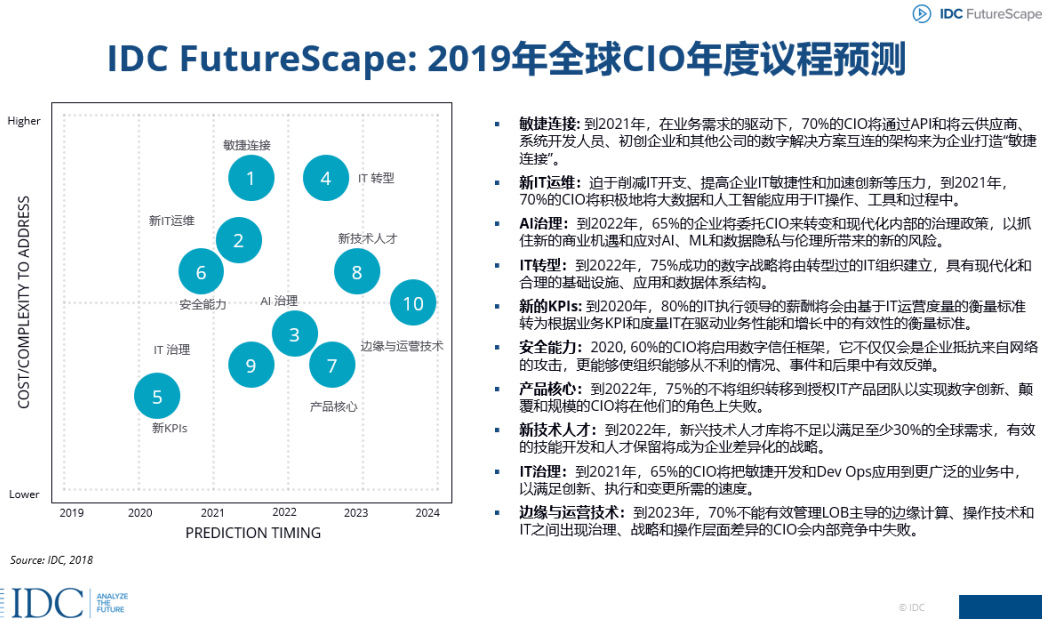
IDC FutureScape

IDC FutureScape: 2019年全球CIO年度议程预测

Higher

COST/COMPLEXITY TO ADDRESS

Lower

敏捷连接
1
4
IT 转型
新IT运维
2
新技术人才
6
8
安全能力
AI 治理
10
3
边缘与运营技术
IT 治理
9
7
5
产品核心
新KPIs

2019 2020 2021 2022 2023 2024

PREDICTION TIMING

Source: IDC, 2018

- **敏捷连接:** 到2021年，在业务需求的驱动下，70%的CIO将通过API和将云供应商、系统开发人员、初创企业和其他公司的数字解决方案互连的架构来为企业打造"敏捷连接"。
- **新IT运维:** 迫于削减IT开支、提高企业IT敏捷性和加速创新等压力，到2021年，70%的CIO将积极地将大数据和人工智能应用于IT操作、工具和过程中。
- **AI治理:** 到2022年，65%的企业将委托CIO来转变和现代化内部的治理政策，以抓住新的商业机遇和应对AI、ML和数据隐私与伦理所带来的新的风险。
- **IT转型:** 到2022年，75%成功的数字战略将由转型过的IT组织建立，具有现代化和合理的基础设施、应用和数据体系结构。
- **新的KPIs:** 到2020年，80%的IT执行领导的薪酬将会由基于IT运营度量的衡量标准转为根据业务KPI和度量IT在驱动业务性能和增长中的有效性的衡量标准。
- **安全能力:** 2020, 60%的CIO将启用数字信任框架，它不仅仅会是企业抵抗来自网络的攻击，更能够使组织能够从不利的情况、事件和后果中有效反弹。
- **产品核心:** 到2022年，75%的不将组织转移到授权IT产品团队以实现数字创新、颠覆和规模的CIO将在他们的角色上失败。
- **新技术人才:** 到2022年，新兴技术人才库将不足以满足至少30%的全球需求，有效的技能开发和人才保留将成为企业差异化的战略。
- **IT治理:** 到2021年，65%的CIO将把敏捷开发和Dev Ops应用到更广泛的业务中，以满足创新、执行和变更所需的速度。
- **边缘与运营技术:** 到2023年，70%不能有效管理LOB主导的边缘计算、操作技术和IT之间出现治理、战略和操作层面差异的CIO会内部竞争中失败。

IDC ANALYZE THE FUTURE

© IDC